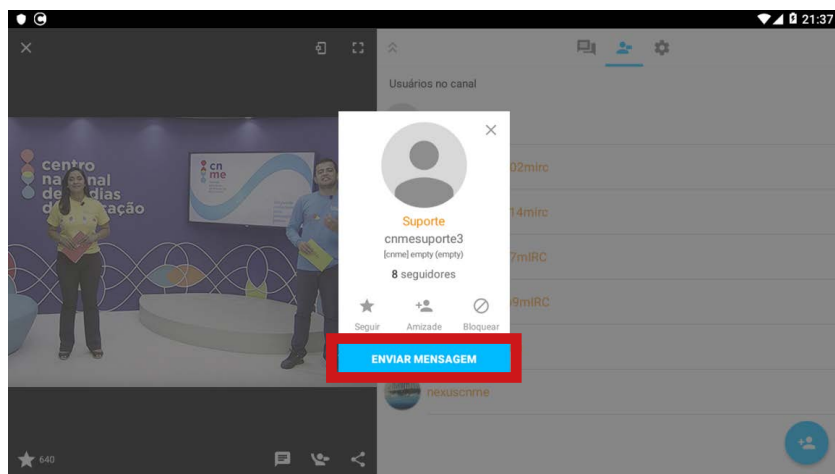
21:37

Usuários no canal

centro na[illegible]nal de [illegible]dias d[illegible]ação

cn me

02mirc
14mirc
7mIRC
9mIRC

Suporte
cnmesuporte3
[cnme] empty (empty)
8 seguidores

Seguir
Amizade
Bloquear

ENVIAR MENSAGEM

nexuscnme

640